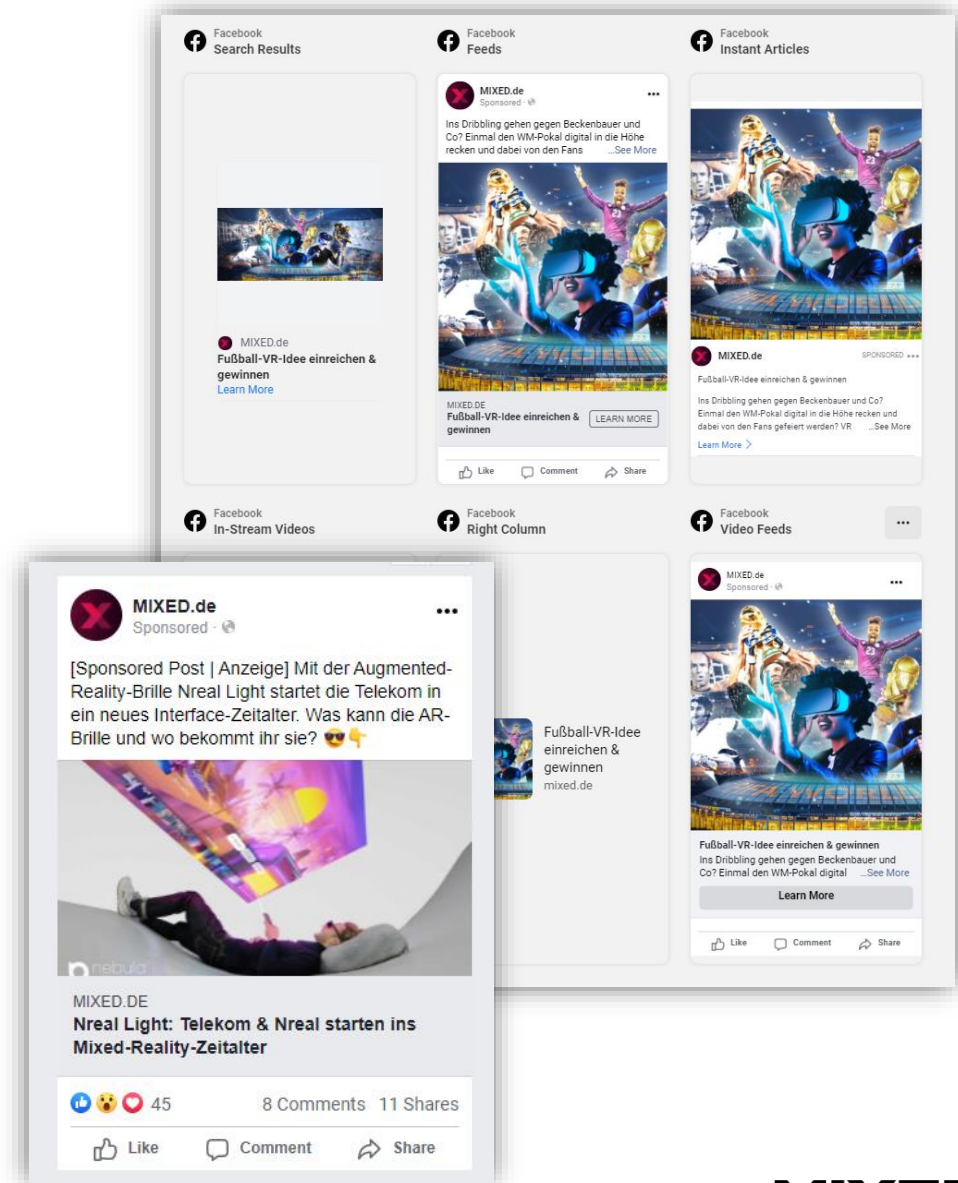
Facebook
Search Results

MIXED.de
Fußball-VR-Idee einreichen & gewinnen
Learn More

Facebook
Feeds

MIXED.de
Sponsored ·

Ins Dribbling gehen gegen Beckenbauer und Co? Einmal den WM-Pokal digital in die Höhe recken und dabei von den Fans ...See More

MIXED.DE
Fußball-VR-Idee einreichen & gewinnen
LEARN MORE

Like Comment Share

Facebook
Instant Articles

MIXED.de
SPONSORED ···

Fußball-VR-Idee einreichen & gewinnen

Ins Dribbling gehen gegen Beckenbauer und Co? Einmal den WM-Pokal digital in die Höhe recken und dabei von den Fans gefeiert werden? VR ...See More

Learn More >

Facebook
In-Stream Videos

Facebook
Right Column

Fußball-VR-Idee einreichen & gewinnen
mixed.de

Facebook
Video Feeds

···

MIXED.de
Sponsored ·

Fußball-VR-Idee einreichen & gewinnen
Ins Dribbling gehen gegen Beckenbauer und Co? Einmal den WM-Pokal digital ...See More
Learn More

Like Comment Share

MIXED.de
Sponsored ·

[Sponsored Post | Anzeige] Mit der Augmented-Reality-Brille Nreal Light startet die Telekom in ein neues Interface-Zeitalter. Was kann die AR-Brille und wo bekommt ihr sie? 😎👇

nebula

MIXED.DE
Nreal Light: Telekom & Nreal starten ins Mixed-Reality-Zeitalter

45 8 Comments 11 Shares

Like Comment Share